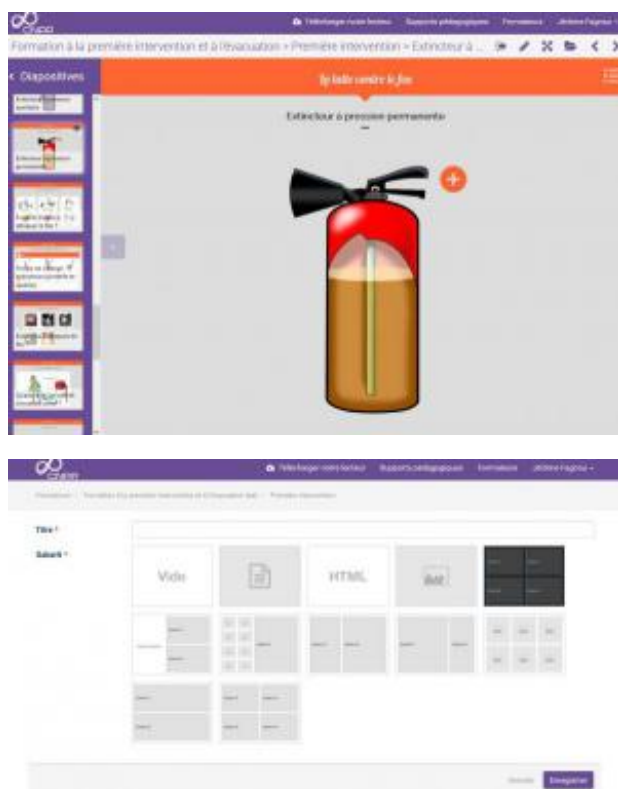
Télécharger notre lecteur Supports pédagogiques Formateurs Jérôme Fagnou

Formation à la première intervention et à l'évacuation > Première intervention > Extincteur à ...

< Diapositives

La lutte contre le feu

Extincteur à pression permanente

Télécharger notre lecteur Supports pédagogiques Formateurs Jérôme Fagnou

Formation > Formation à la première intervention et à l'évacuation > Première intervention

Titre *

Gabarit *

Vide

HTML

Annuler Enregistrer